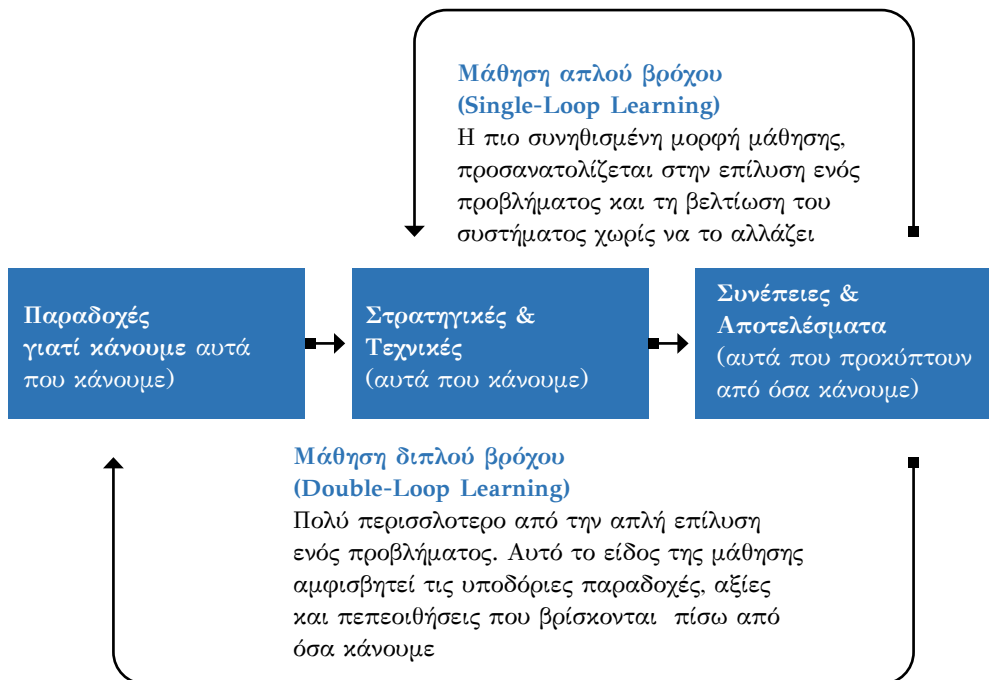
Μάθηση απλού βρόχου
(Single-Loop Learning)
Η πιο συνηθισμένη μορφή μάθησης, προσανατολίζεται στην επίλυση ενός προβλήματος και τη βελτίωση του συστήματος χωρίς να το αλλάζει

Παραδοχές
γιατί κάνουμε αυτά που κάνουμε)

Στρατηγικές & Τεχνικές
(αυτά που κάνουμε)

Συνέπειες & Αποτελέσματα
(αυτά που προκύπτουν από όσα κάνουμε)

Μάθηση διπλού βρόχου
(Double-Loop Learning)
Πολύ περισσλοτερο από την απλή επίλυση ενός προβλήματος. Αυτό το είδος της μάθησης αμφισβητεί τις υποδόριες παραδοχές, αξίες και πεπεοιθήσεις που βρίσκονται πίσω από όσα κάνουμε